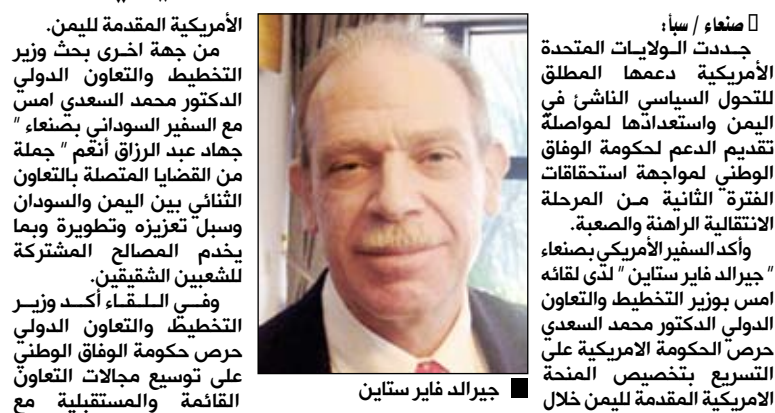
صنعاء / سبأ:
جددت الولايات المتحدة الأمريكية دعمها المطلق للتحول السياسي الناشئ في اليمن واستعدادها لمواصلة تقديم الدعم لحكومة الوفاق الوطني لمواجهة استحقاقات الفترة الثانية من المرحلة الانتقالية الراهنة والصعبة.

وأكد السفير الأمريكي بصنعاء " جيرالد فاير ستاين " لدى لقائه امس بوزير التخطيط والتعاون الدولي الدكتور محمد السعدي حرص الحكومة الامريكية على التسريع بتخصيص المنحة الامريكية المقدمة لليمن خلال

جيرالد فاير ستاين

الأمريكية المقدمة لليمن.

من جهة اخرى بحث وزير التخطيط والتعاون الدولي الدكتور محمد السعدي امس مع السفير السوداني بصنعاء " جهاد عبد الرزاق أنعم " جملة من القضايا المتصلة بالتعاون الثنائي بين اليمن والسودان وسبل تعزيزه وتطويرة وبما يخدم المصالح المشتركة للشعبين الشقيقين.

وفي اللقاء أكد وزير التخطيط والتعاون الدولي حرص حكومة الوفاق الوطني على توسيع مجالات التعاون القائمة والمستقبلية مع